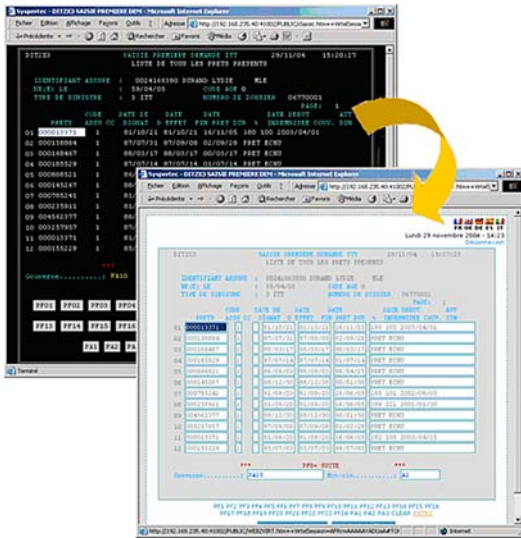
Syspertec - DITZE3 SAISIE PREMIERE DEM - Microsoft Internet Explorer

Fichier Edition Affichage Favoris Outils ?

Précédente Rechercher Favoris Média

Adresse http://192.168.235.40:41002/PUBLIC/Saisie_hbive+WrteSessi

DITZE3 SAISIE PREMIERE DEMANDE ITT 29/11/04 15:20:17
LISTE DE TOUS LES PRETS PRESENTS

IDENTIFIANT ASSURE : 00244666300 DURAND LYDIE MLE
NE(E) LE : 29/04/05 CODE AGE 0
TYPE DE SINISTRE : 3 ITT NUMERO DE DOSSIER 04770001
PAGE: 1

CODE DATE DE DATE DATE DATE DEBUT AUT
PRETS ASSU CC SIGNAT D EFFET FIN PRET DUR % INDEMNISE COUV. DOM

01 000011371 1 01/10/21 01/10/21 14/11/05 100 100 2003/04/01
02 000188884 1 07/07/31 07/09/08 02/09/28 PRET ECHU
03 000188467 1 08/03/17 08/03/17 00/07/17 PRET ECHU
04 000185529 1 01/07/14 01/07/14 01/07/14 PRET ECHU
05 000088521 1 01/04/15 01/07/15 00/05/15 PRET ECHU
06 000145167 1 01/01/01 01/01/01 00/01/01 PRET ECHU
07 000765241 1 04/03/02 04/04/02 14/04/05 PRET ECHU
08 000235911 1 01/09/01 01/09/01 15/09/05 PRET ECHU
09 004562377 1 01/12/01 01/12/01 15/12/05 PRET ECHU
10 000257957 1 01/01/01 01/01/01 01/01/06 PRET ECHU
11 000013371 1 01/02/01 01/02/01 01/02/06 PRET ECHU
12 000115229 1 01/03/01 01/03/01 01/03/06 PRET ECHU

Gouverne..........: PA10

PF01 PF02 PF03 PF04
PF13 PF14 PF15 PF16
PA1 PA2 PA

Terminé

Sysperlec - DITZE3 SAISIE PREMIERE DEM - Microsoft Internet Explorer

Fichier Edition Affichage Favoris Outils ?

Précédente Rechercher Favoris Média

Adresse http://192.168.235.40:41002/PUBLIC/Saisie_hbive+WrteS

Lundi 29 novembre 2004 - 14:23

DITZE3 SAISIE PREMIERE DEMANDE ITT 29/11/04 15:17:23
LISTE DE TOUS LES PRETS PRESENTS

IDENTIFIANT ASSURE : 00244666300 DURAND LYDIE MLE
NE(E) LE : 29/04/05 CODE AGE 0
TYPE DE SINISTRE : 3 ITT NUMERO DE DOSSIER 04770001
PAGE: 1

CODE DATE DE DATE DATE DATE DEBUT AUT
PRETS ASSU CC SIGNAT D EFFET FIN PRET DUR % INDEMNISE COUV. DOM

01 000011371 1 01/10/21 01/10/21 14/11/05 100 100 2003/04/01
02 000188884 1 07/07/31 07/09/08 02/09/28 PRET ECHU
03 000188467 1 08/03/17 08/03/17 00/07/17 PRET ECHU
04 000185529 1 01/07/14 01/07/14 01/07/14 PRET ECHU
05 000088521 1 01/04/15 01/07/15 00/05/15 PRET ECHU
06 000145167 1 01/01/01 01/01/01 00/01/01 PRET ECHU
07 000765241 1 04/03/02 04/04/02 14/04/05 PRET ECHU
08 000235911 1 01/09/01 01/09/01 15/09/05 100 100 2003/04/01
09 004562377 1 01/12/01 01/12/01 15/12/05 PRET ECHU
10 000257957 1 01/01/01 01/01/01 01/01/06 PRET ECHU
11 000013371 1 01/02/01 01/02/01 01/02/06 100 100 2003/04/15
12 000115229 1 01/03/01 01/03/01 01/03/06 PRET ECHU

*** PF8= SUITE ***
Gouverne........: PA10 Non-vie..........: A1

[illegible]

http://192.168.235.40:41002/PUBLIC/WEB/XPRT-hbive+WrteSession+PFR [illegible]

Internet